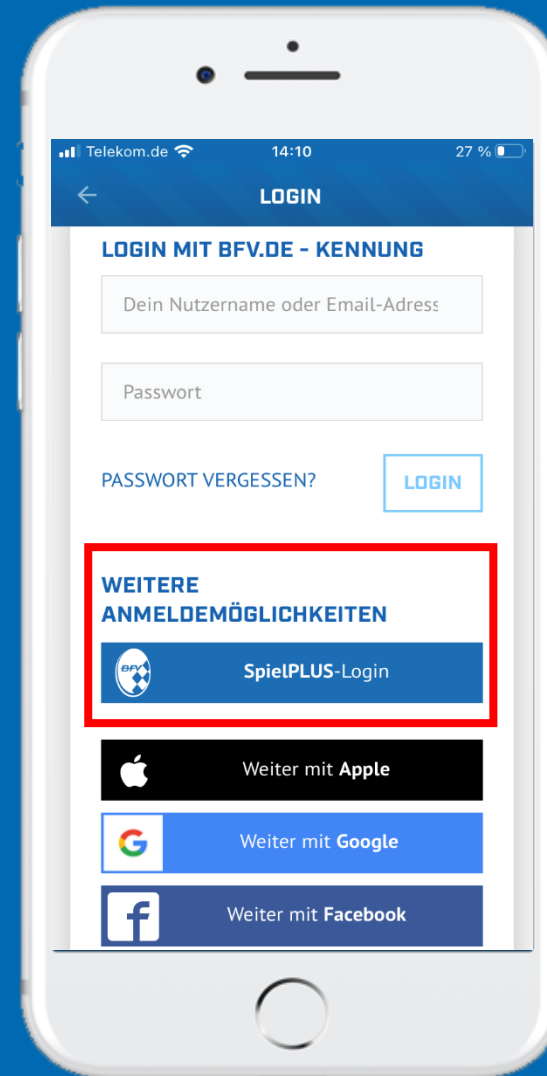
Telekom.de 14:10 27 %

LOGIN

LOGIN MIT BFV.DE - KENNUNG

Dein Nutzername oder Email-Adress

Passwort

PASSWORT VERGESSEN?

LOGIN

WEITERE ANMELDEMÖGLICHKEITEN

BFV

SpielPLUS-Login

Weiter mit Apple

G

Weiter mit Google

f

Weiter mit Facebook